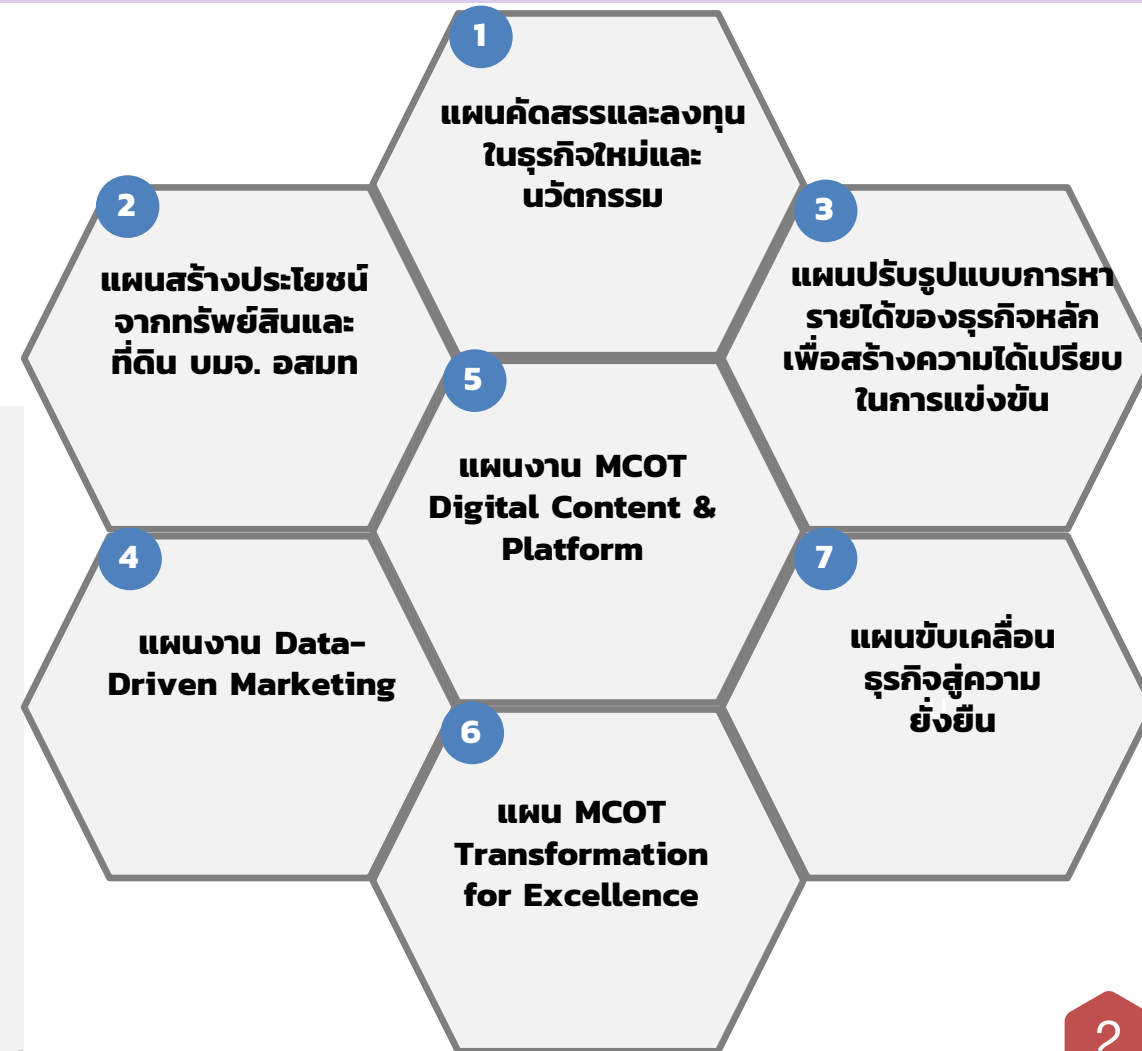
1

แผนคัดสรรและลงทุนในธุรกิจใหม่และนวัตกรรม

2

แผนสร้างประโยชน์จากทรัพย์สินและที่ดิน บมจ. อสมท

3

แผนปรับรูปแบบการหารายได้ของธุรกิจหลักเพื่อสร้างความได้เปรียบในการแข่งขัน

5

แผนงาน MCOT Digital Content & Platform

4

แผนงาน Data-Driven Marketing

7

แผนขับเคลื่อนธุรกิจสู่ความยั่งยืน

6

แผน MCOT Transformation for Excellence

2